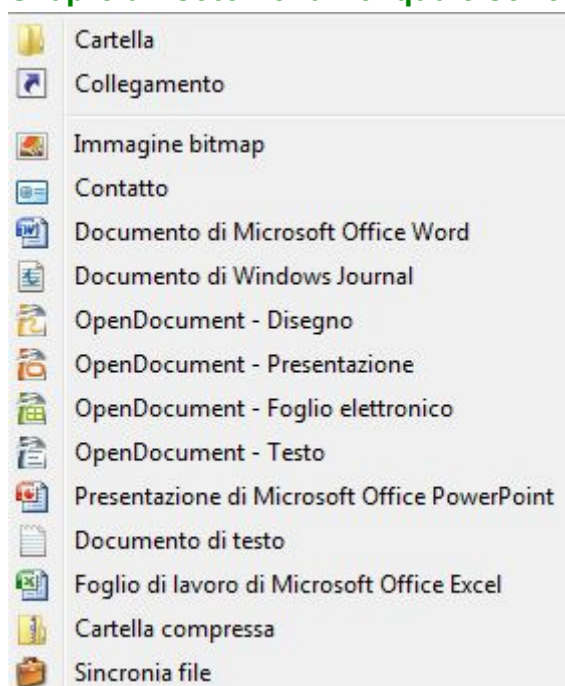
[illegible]

Cartella
Collegamento

Immagine bitmap
Contatto
Documento di Microsoft Office Word
Documento di Windows Journal
OpenDocument - Disegno
OpenDocument - Presentazione
OpenDocument - Foglio elettronico
OpenDocument - Testo
Presentazione di Microsoft Office PowerPoint
Documento di testo
Foglio di lavoro di Microsoft Office Excel
Cartella compressa
Sincronia file